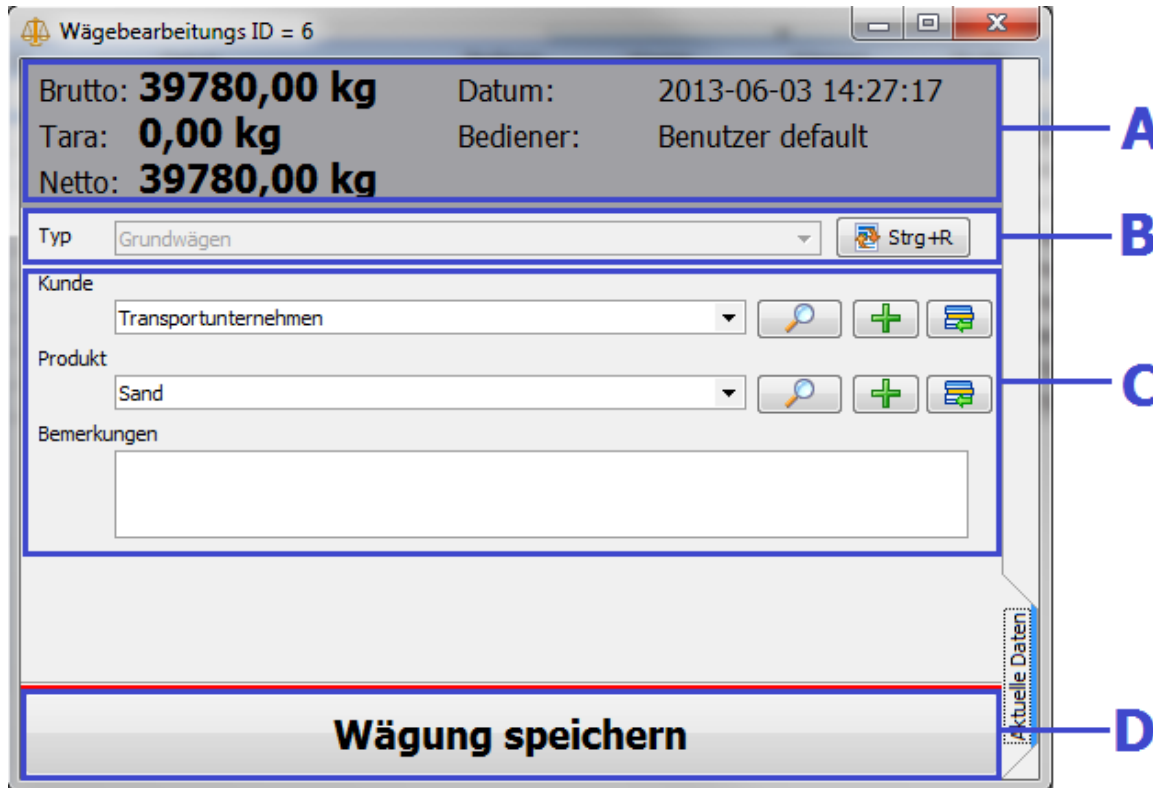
Wägebearbeitungs ID = 6

Brutto: **39780,00 kg**
Tara: **0,00 kg**
Netto: **39780,00 kg**

Datum: 2013-06-03 14:27:17
Bediener: Benutzer default

A

Typ Grundwägen
Strg+R

B

Kunde
Transportunternehmen

Produkt
Sand

Bemerkungen

C

Aktuelle Daten

Wägung speichern

D